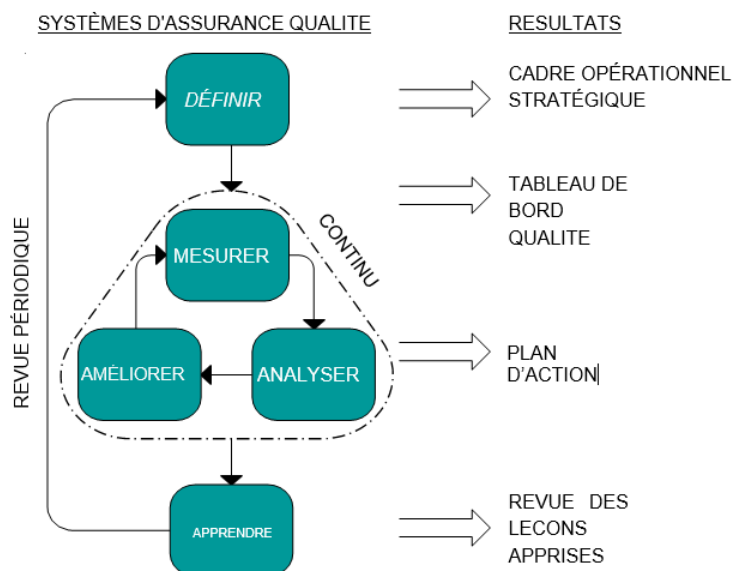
SYSTÈMES D'ASSURANCE QUALITE

RESULTATS

DÉFINIR

CADRE OPÉRATIONNEL STRATÉGIQUE

TABLEAU DE BORD QUALITE

CONTINU

MESURER

REVUE PÉRIODIQUE

AMÉLIORER

ANALYSER

PLAN D'ACTION

APPRENDRE

REVUE DES LECONS APPRISES